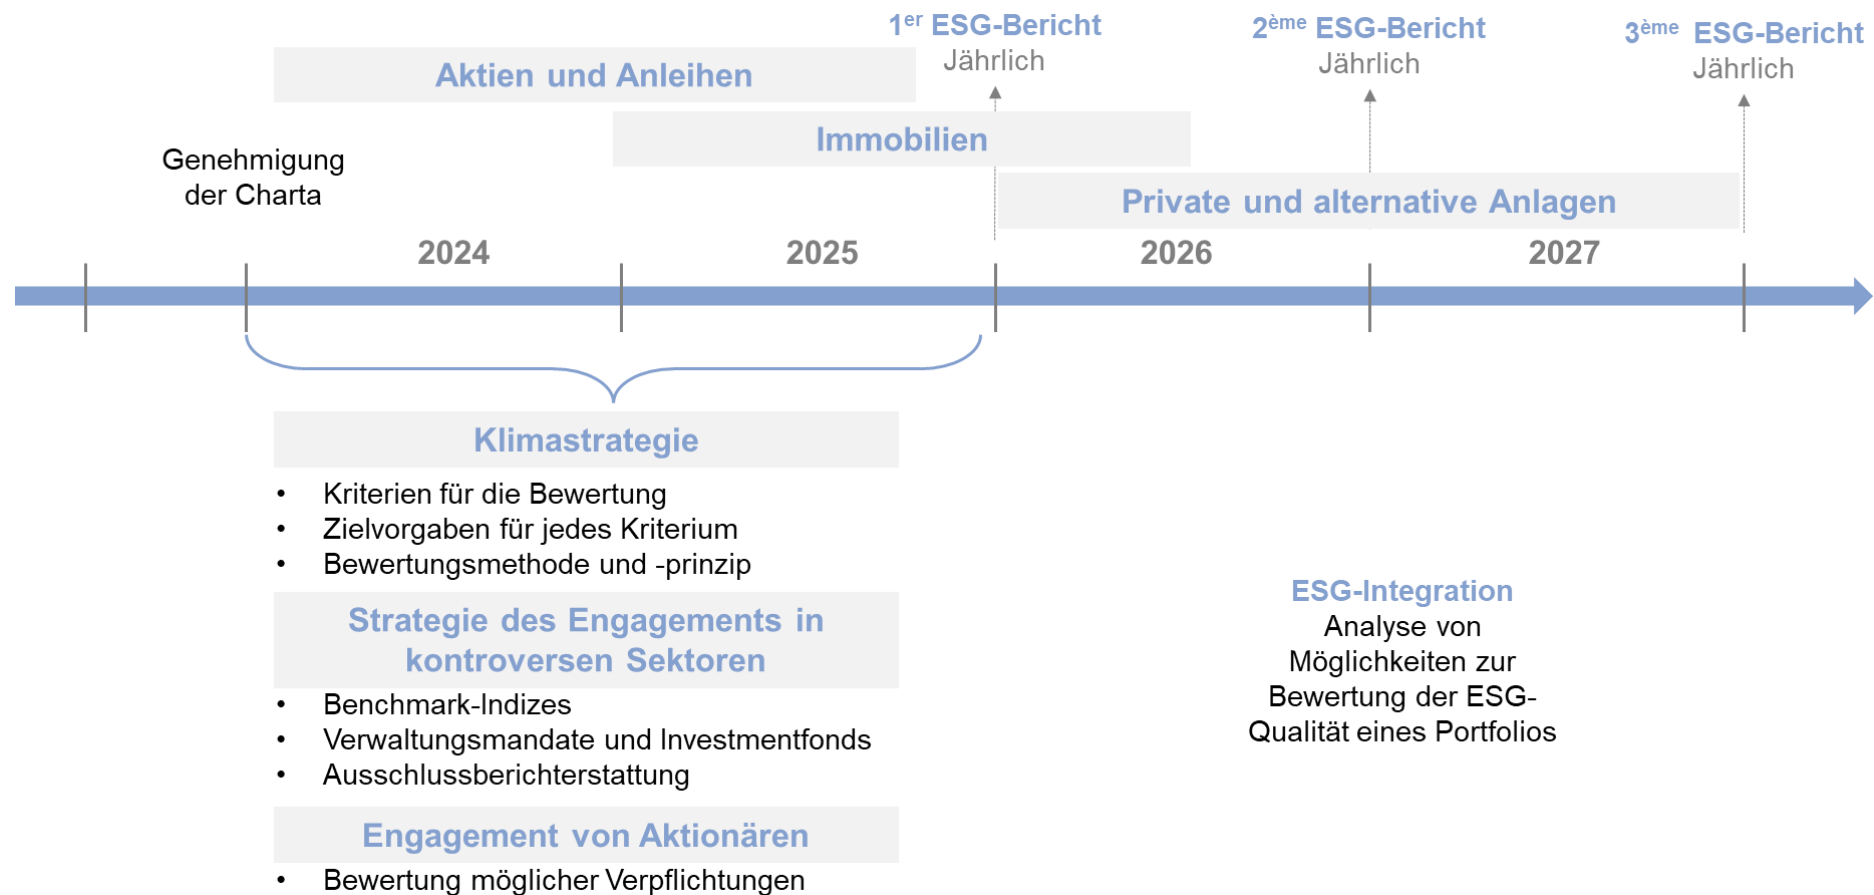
$1^{er}$ ESG-Bericht
Jährlich

$2^{ème}$ ESG-Bericht
Jährlich

$3^{ème}$ ESG-Bericht
Jährlich

Aktien und Anleihen

Immobilien

Genehmigung der Charta

Private und alternative Anlagen

2024

2025

2026

2027

Klimastrategie

- Kriterien für die Bewertung
- Zielvorgaben für jedes Kriterium
- Bewertungsmethode und -prinzip

Strategie des Engagements in kontroversen Sektoren

- Benchmark-Indizes
- Verwaltungsmandate und Investmentfonds
- Ausschlussberichterstattung

Engagement von Aktionären

- Bewertung möglicher Verpflichtungen

ESG-Integration
Analyse von Möglichkeiten zur Bewertung der ESG-Qualität eines Portfolios